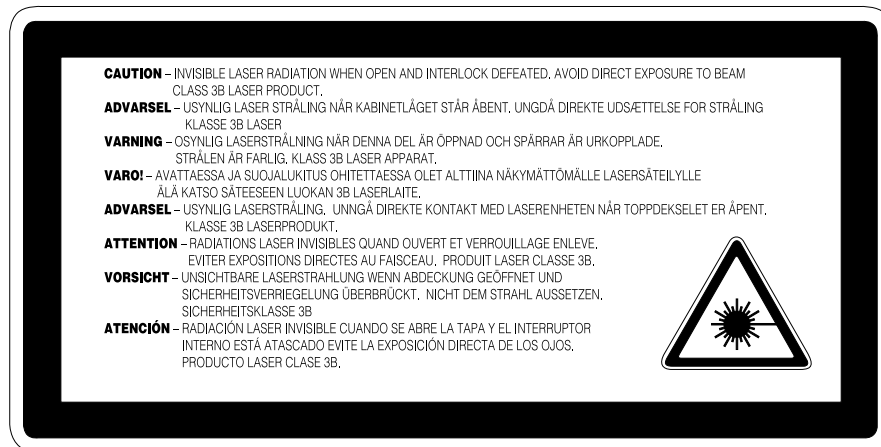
**CAUTION** – INVISIBLE LASER RADIATION WHEN OPEN AND INTERLOCK DEFEATED. AVOID DIRECT EXPOSURE TO BEAM CLASS 3B LASER PRODUCT.

**ADVARSEL** – USYNLIG LASER STRÅLING NÅR KABINETLÅGET STÅR ÅBENT. UNGDÅ DIREKTE UDSÆTTELSE FOR STRÅLING KLASSE 3B LASER

**VARNING** – OSYNLIG LASERSTRÅLNING NÄR DENNA DEL ÄR ÖPPNAD OCH SPÄRRAR ÄR URKOPPLADE. STRÅLEN ÄR FARLIG. KLASS 3B LASER APPARAT.

**VARO!** – AVATTAESSA JA SUOJALUKITUS OHITETTAESSA OLET ALTTIINA NÄKYMÄTTÖMÄLLE LASERSÄTEILYLLE ÄLÄ KATSO SÄTEESEEN LUOKAN 3B LASERLAITE.

**ADVARSEL** – USYNLIG LASERSTRÅLING. UNNGÅ DIREKTE KONTAKT MED LASERENHETEN NÅR TOPPDEKSELET ER ÅPENT. KLASSE 3B LASERPRODUKT.

**ATTENTION** – RADIATIONS LASER INVISIBLES QUAND OUVERT ET VERROUILLAGE ENLEVE. EVITER EXPOSITIONS DIRECTES AU FAISCEAU. PRODUIT LASER CLASSE 3B.

**VORSICHT** – UNSICHTBARE LASERSTRAHLUNG WENN ABDECKUNG GEÖFFNET UND SICHERHEITSVERRIEGELUNG ÜBERBRÜCKT. NICHT DEM STRAHL AUSSETZEN. SICHERHEITSKLASSE 3B

**ATENCIÓN** – RADIACIÓN LASER INVISIBLE CUANDO SE ABRE LA TAPA Y EL INTERRUPTOR INTERNO ESTÁ ATASCADO EVITE LA EXPOSICIÓN DIRECTA DE LOS OJOS. PRODUCTO LASER CLASE 3B.